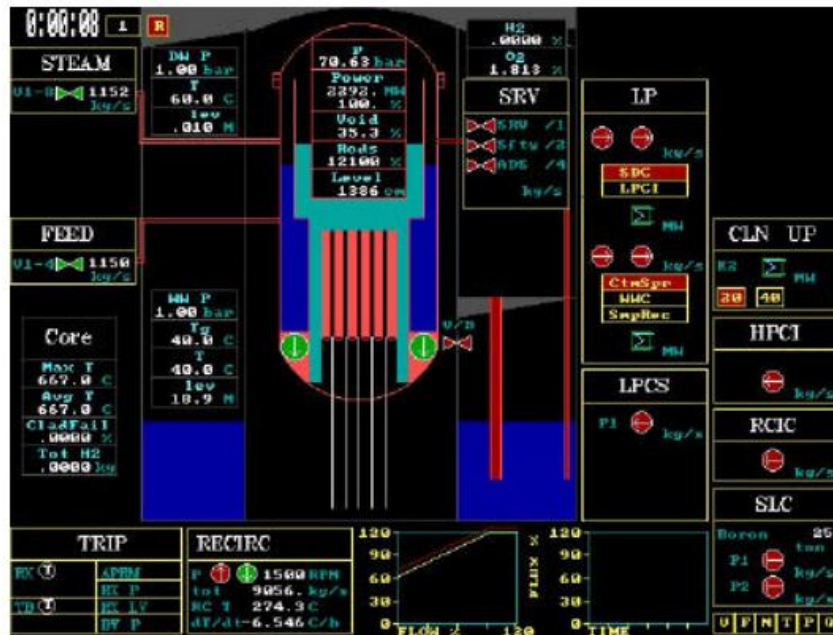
0:00:00 1 R

STEAM
V1-8 1152 kg/s

DW P 1.00 bar
T 60.0 C
lev .010 M

P 70.63 bar
Power 2292. MW 100. %
Void 35.3 %
Rods 12100 %
Level 1386 cm

H2 .0000 %
O2 1.813 %

SRV
SRV /1
Sfty /2
ADS /4
kg/s

LP
kg/s
SDC
LPCI
MW
kg/s
CtmSpr
WWC
SmpRec
MW

CLN UP
R2 MW
20 40

FEED
V1-4 1150 kg/s

WW P 1.00 bar
Tg 40.0 C
T 40.0 C
lev 18.9 M

V/B

Core
Max T 667.0 C
Avg T 667.0 C
CladFail .0000 %
Tot H2 .0000 kg

LPCS
P1 kg/s

HPCI
kg/s

RCIC
kg/s

SLC
Boron 25 ton
P1 kg/s
P2 kg/s

TRIP
RX
TB
APRM
RX P
RX LV
DW P

RECIRC
P 1500 RPM
tot 9056. kg/s
RC T 274.3 C
dT/dt-6.546 C/h

120
90
60
30
0
FLOW % 120
% XTIA

120
90
60
30
0
TIME

V F N T P O